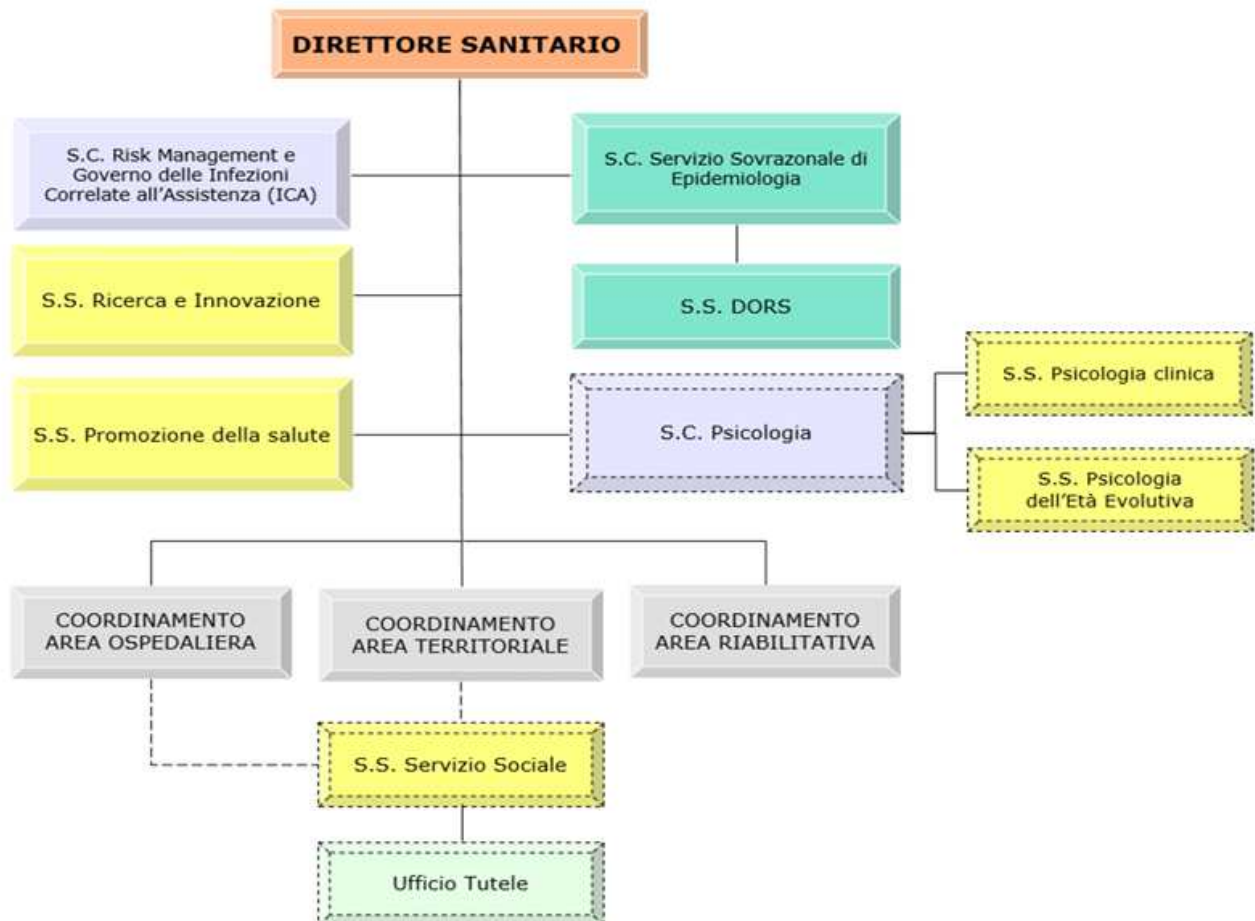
DIRETTORE SANITARIO

S.C. Risk Management e Governo delle Infezioni Correlate all'Assistenza (ICA)

S.C. Servizio Sovrazonale di Epidemiologia

S.S. Ricerca e Innovazione

S.S. DORS

S.S. Psicologia clinica

S.S. Promozione della salute

S.C. Psicologia

S.S. Psicologia dell'Età Evolutiva

COORDINAMENTO AREA OSPEDALIERA

COORDINAMENTO AREA TERRITORIALE

COORDINAMENTO AREA RIABILITATIVA

S.S. Servizio Sociale

Ufficio Tutele